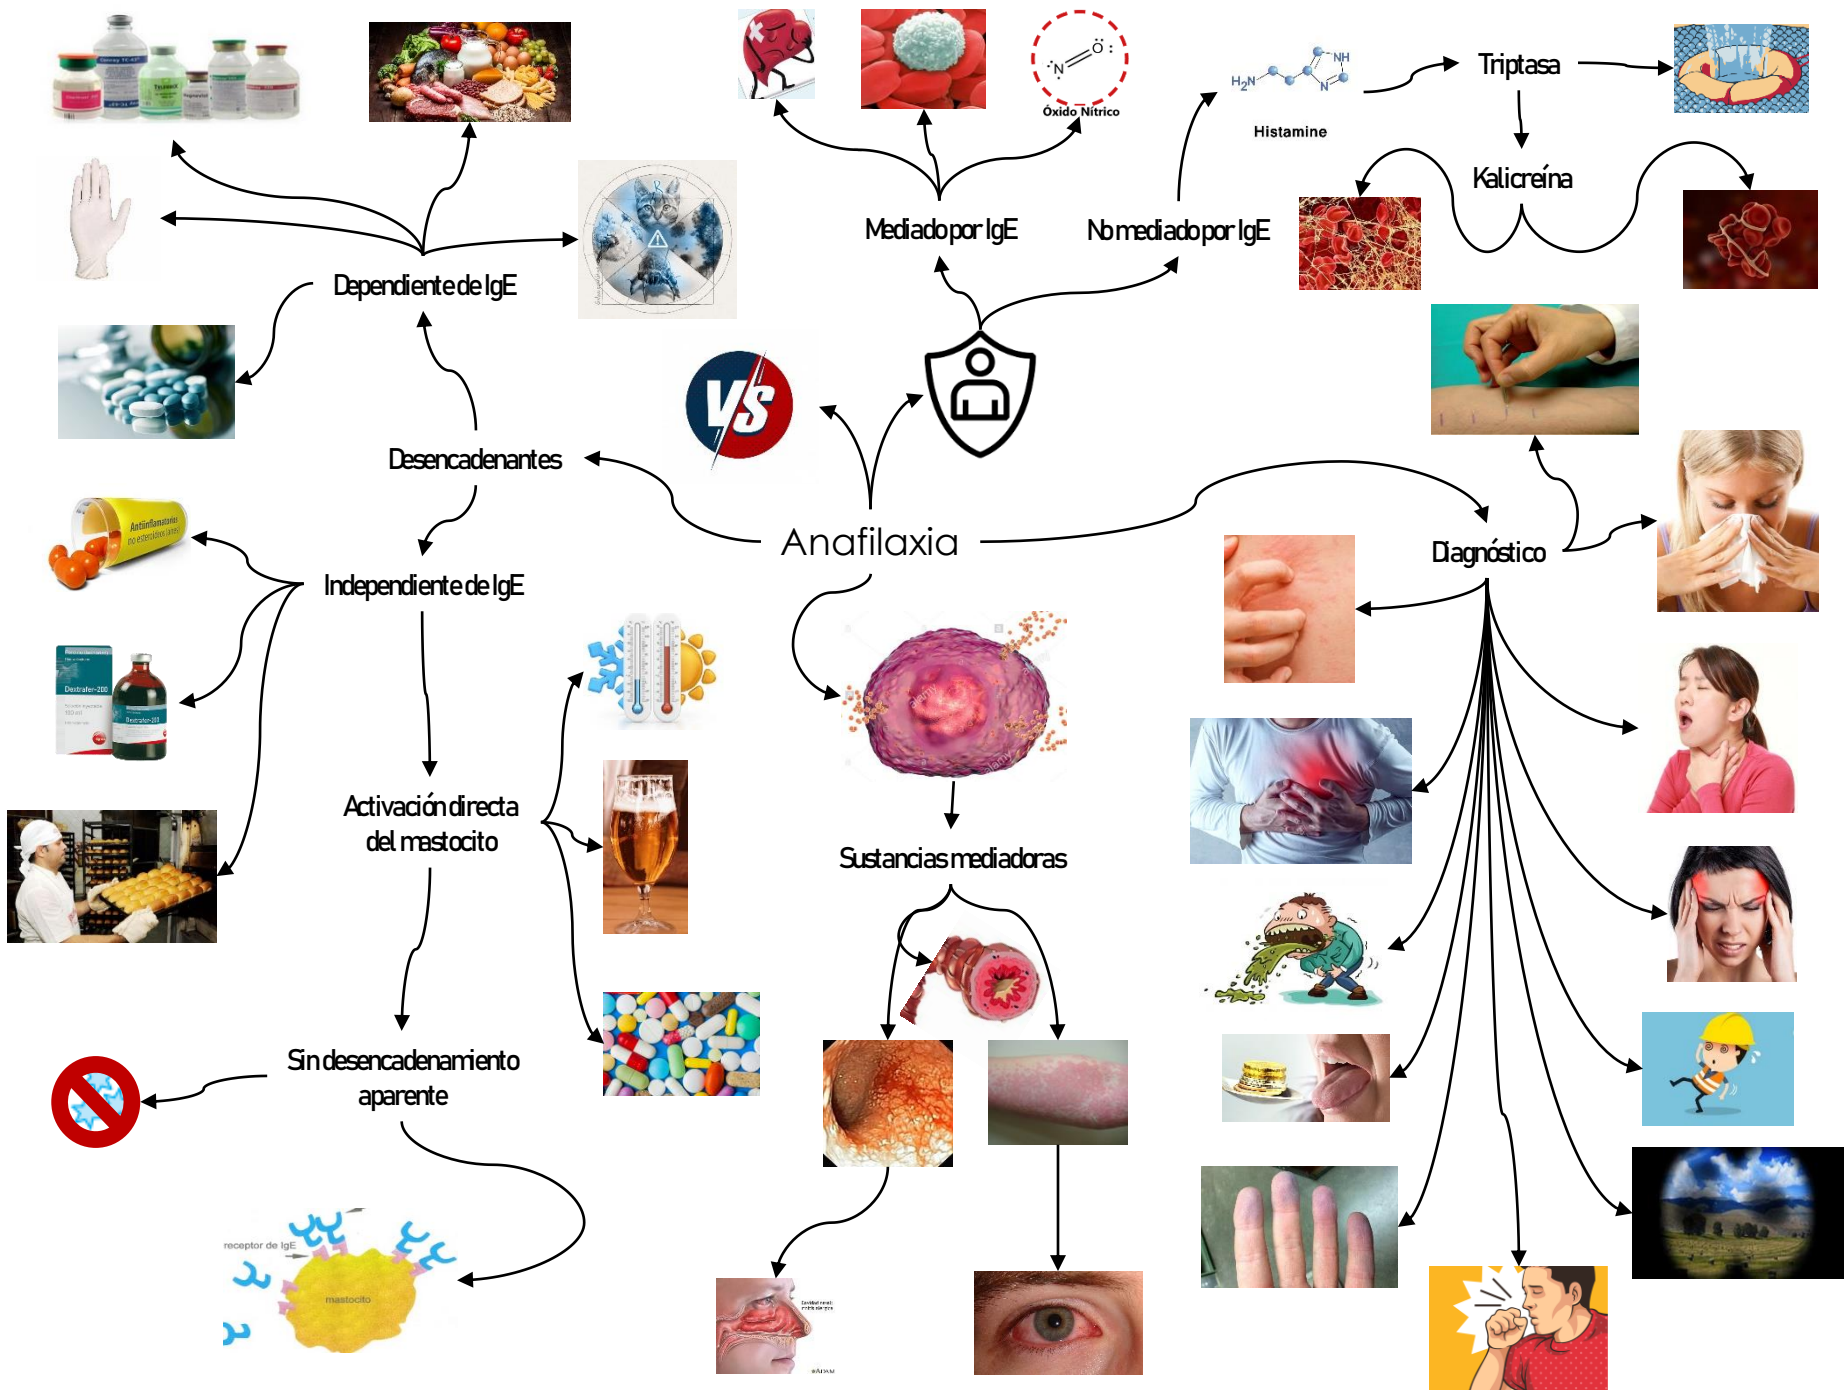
Óxido Nítrico

$H_2N$ NH N

Histamine

Triptasa

Kalicreína

Mediado por IgE

No mediado por IgE

Dependiente de IgE

Desencadenantes

Anafilaxia

Diagnóstico

Independiente de IgE

Antiinflamatorios no esteroideos

Dextrafer-200

Activación directa del mastocito

Sustancias mediadoras

Sin desencadenamiento aparente

receptor de IgE

mastocito